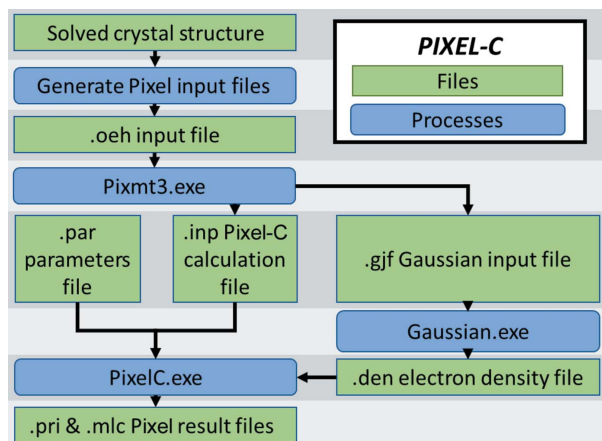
Solved crystal structure

PIXEL-C

Files

Processes

Generate Pixel input files

.oeh input file

Pixmt3.exe

.par parameters file

.inp Pixel-C calculation file

.gjf Gaussian input file

Gaussian.exe

PixelC.exe

.den electron density file

.pri & .mlc Pixel result files